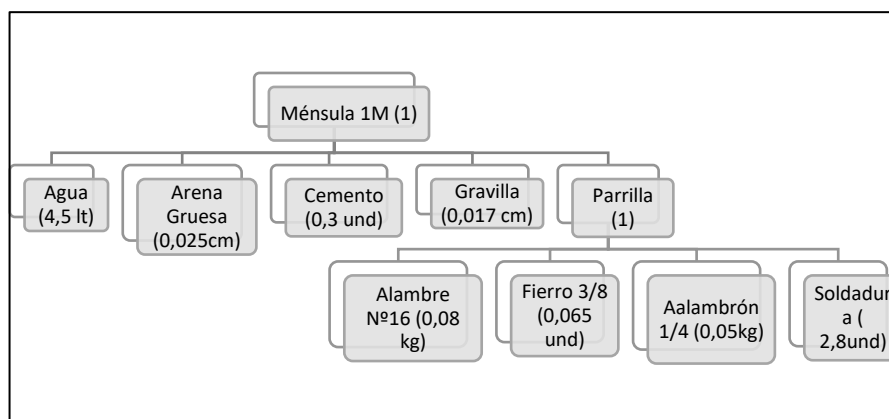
Ménsula 1M (1)

Agua (4,5 lt)

Arena Gruesa (0,025cm)

Cemento (0,3 und)

Gravilla (0,017 cm)

Parrilla (1)

Alambre Nº16 (0,08 kg)

Fierro 3/8 (0,065 und)

Aalambrón 1/4 (0,05kg)

Soldadur a ( 2,8und)